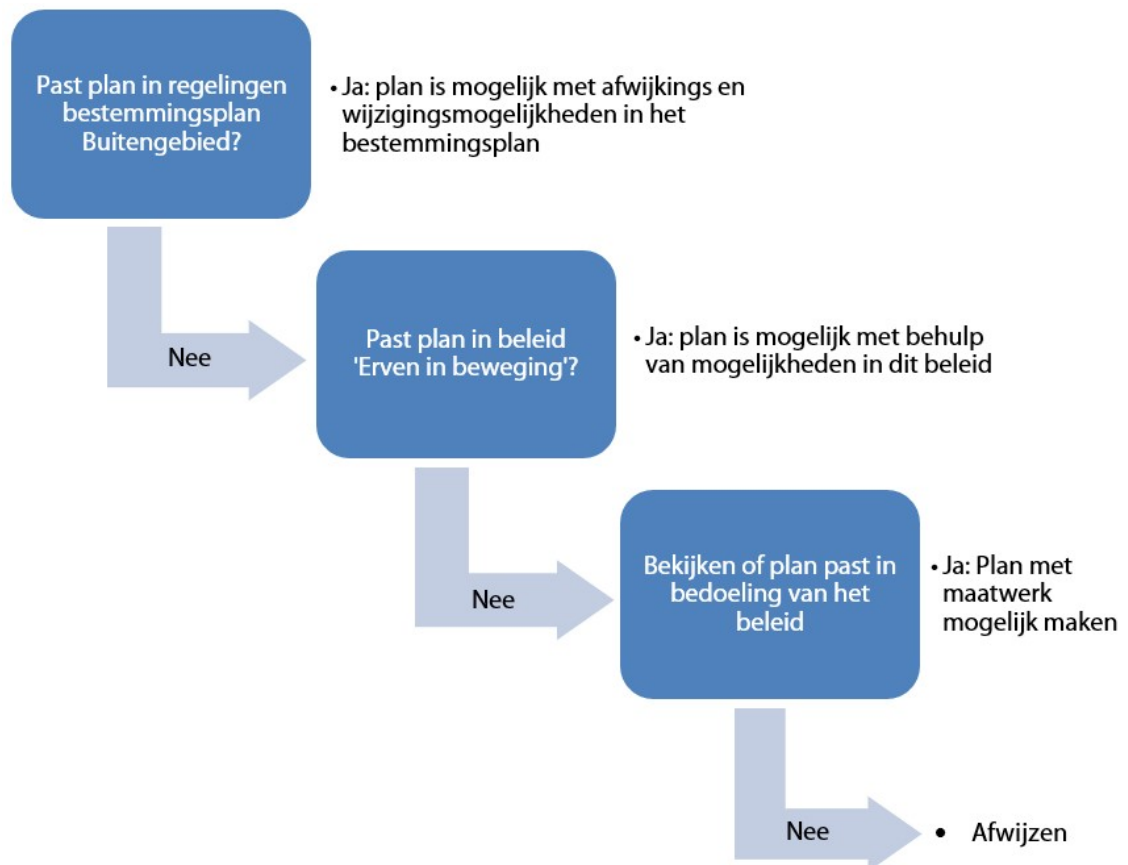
Past plan in regelingen bestemmingsplan Buitengebied?

• Ja: plan is mogelijk met afwijkings en wijzigingsmogelijkheden in het bestemmingsplan

Nee

Past plan in beleid 'Erven in beweging'?

• Ja: plan is mogelijk met behulp van mogelijkheden in dit beleid

Nee

Bekijken of plan past in bedoeling van het beleid

• Ja: Plan met maatwerk mogelijk maken

Nee

• Afwijzen